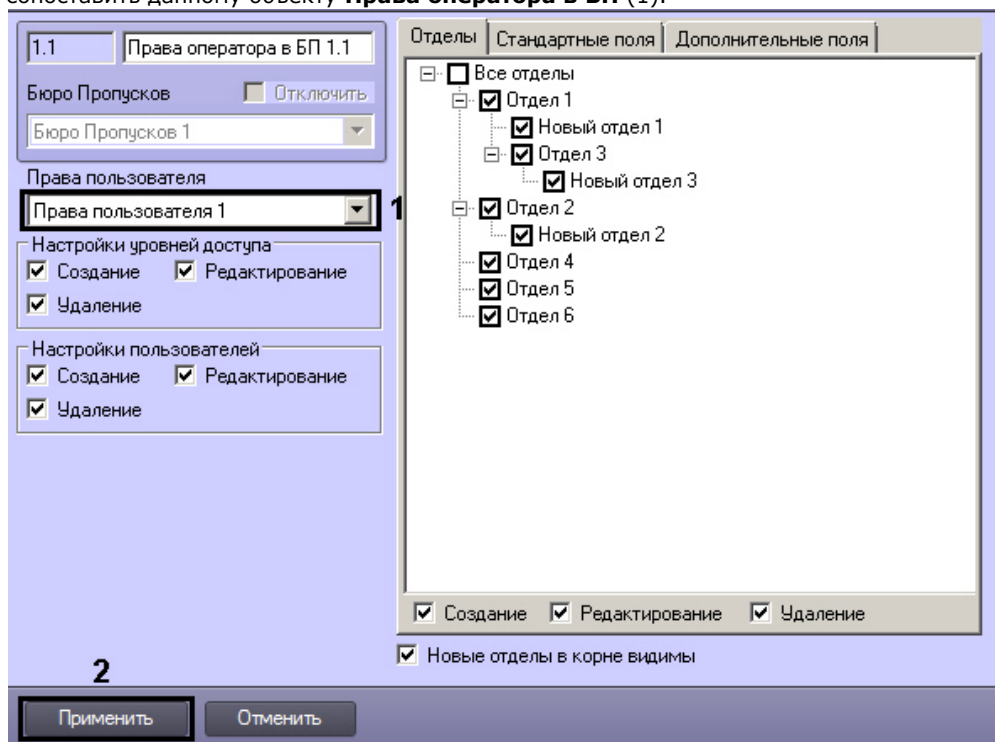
сопоставить данному объекту **Права оператора в БП** (1).

1.1 Права оператора в БП 1.1

Бюро Пропусков Отключить

Бюро Пропусков 1

Права пользователя

Права пользователя 1

1

Настройки уровней доступа

Создание Редактирование

Удаление

Настройки пользователей

Создание Редактирование

Удаление

Отделы | Стандартные поля | Дополнительные поля

Все отделы
Отдел 1
Новый отдел 1
Отдел 3
Новый отдел 3
Отдел 2
Новый отдел 2
Отдел 4
Отдел 5
Отдел 6

Создание Редактирование Удаление

Новые отделы в корне видимы

2

Применить Отменить